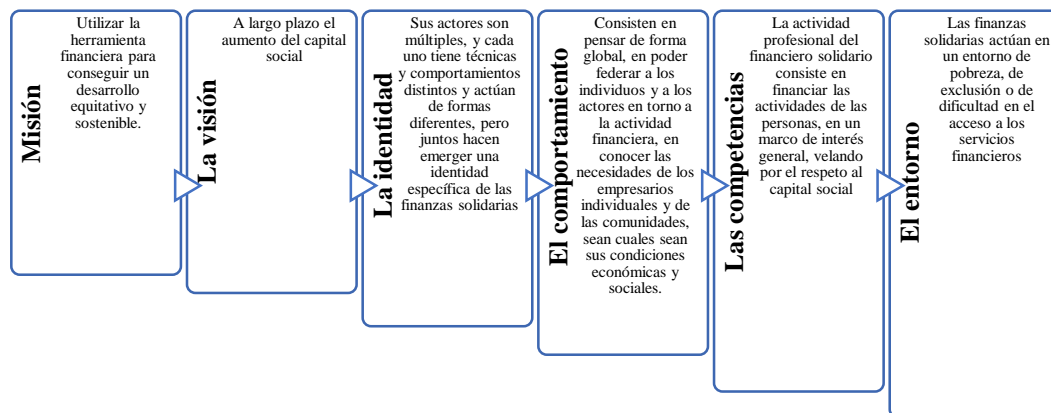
Misión

Utilizar la herramienta financiera para conseguir un desarrollo equitativo y sostenible.

La visión

A largo plazo el aumento del capital social

La identidad

Sus actores son múltiples, y cada uno tiene técnicas y comportamientos distintos y actúan de formas diferentes, pero juntos hacen emerger una identidad específica de las finanzas solidarias

El comportamiento

Consisten en pensar de forma global, en poder federar a los individuos y a los actores en torno a la actividad financiera, en conocer las necesidades de los empresarios individuales y de las comunidades, sean cuales sean sus condiciones económicas y sociales.

Las competencias

La actividad profesional del financiero solidario consiste en financiar las actividades de las personas, en un marco de interés general, velando por el respeto al capital social

El entorno

Las finanzas solidarias actúan en un entorno de pobreza, de exclusión o de dificultad en el acceso a los servicios financieros